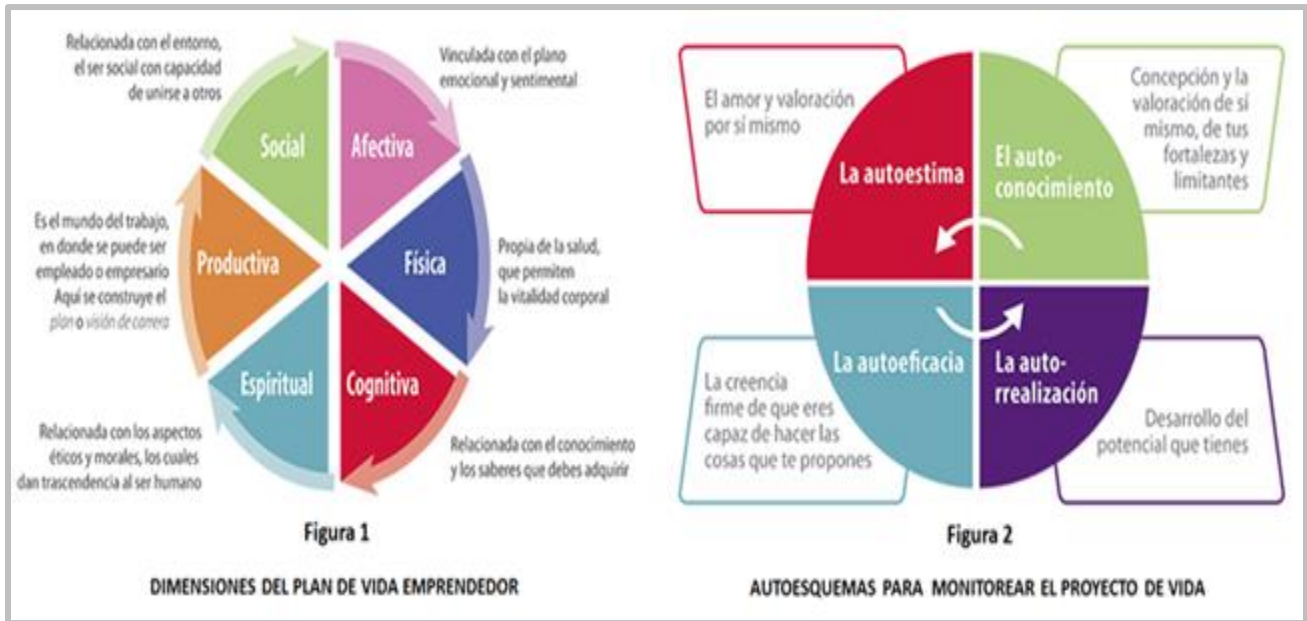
Relacionada con el entorno, el ser social con capacidad de unirse a otros

Vinculada con el plano emocional y sentimental

Social

Afectiva

Es el mundo del trabajo, en donde se puede ser empleado o empresario Aquí se construye el plan o visión de carrera

Productiva

Física

Propia de la salud, que permiten la vitalidad corporal

Espiritual

Cognitiva

Relacionada con los aspectos éticos y morales, los cuales dan trascendencia al ser humano

Relacionada con el conocimiento y los saberes que debes adquirir

Figura 1

DIMENSIONES DEL PLAN DE VIDA EMPRENDEDOR

El amor y valoración por sí mismo

Concepción y la valoración de sí mismo, de tus fortalezas y limitantes

La autoestima

El autoconocimiento

La autoeficacia

La autorrealización

La creencia firme de que eres capaz de hacer las cosas que te propones

Desarrollo del potencial que tienes

Figura 2

AUTOESQUEMAS PARA MONITOREAR EL PROYECTO DE VIDA